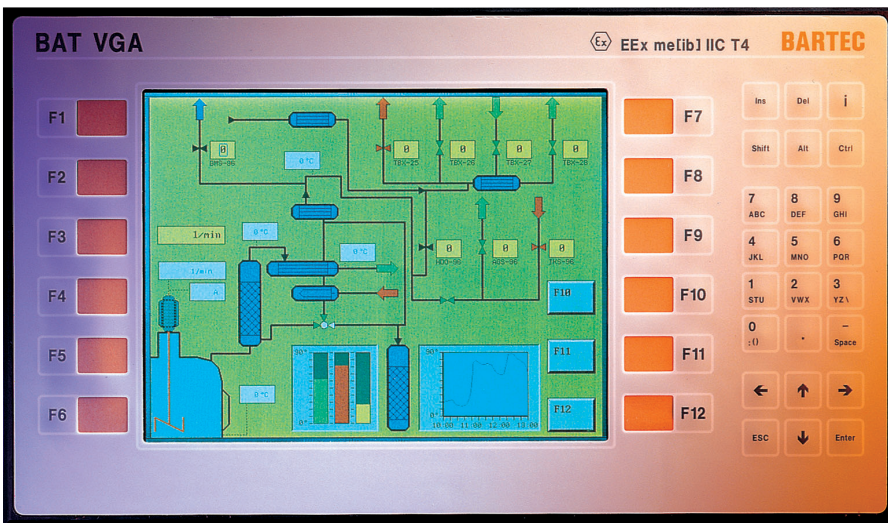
BAT VGA

EEx me[ib] IIC T4

BARTEC

F1
F2
F3
F4
F5
F6

0
BMU-96
0 °C
0
TBX-25
0
TBX-26
0
TBX-27
0
TBX-28
1/min
0 °C
0 °C
0
HDO-96
0
AGS-96
0
IKS-96
1/min
A
F10
F11
0 °C
F12
10:00 11:00 12:00 13:00

F7
F8
F9
F10
F11
F12

Ins
Del
i
Shift
Alt
Ctrl
7
ABC
8
DEF
9
GHI
4
JKL
5
MNO
6
PQR
1
STU
2
VWX
3
YZ\
0
;()
.
–
Space
←
↑
→
ESC
↓
Enter